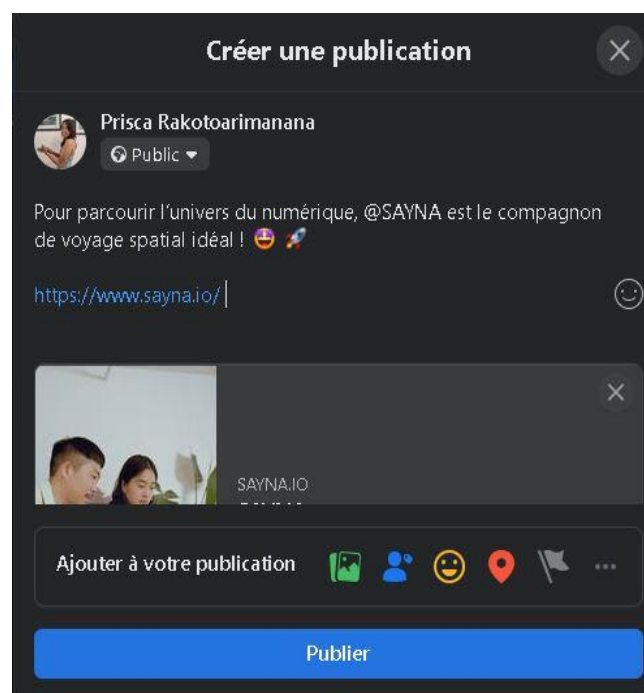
Créer une publication

Prisca Rakotoarimanana
Public

Pour parcourir l'univers du numérique, @SAYNA est le compagnon de voyage spatial idéal ! 🤩 🚀

https://www.sayna.io/

SAYNA.IO
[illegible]

Ajouter à votre publication

Publier